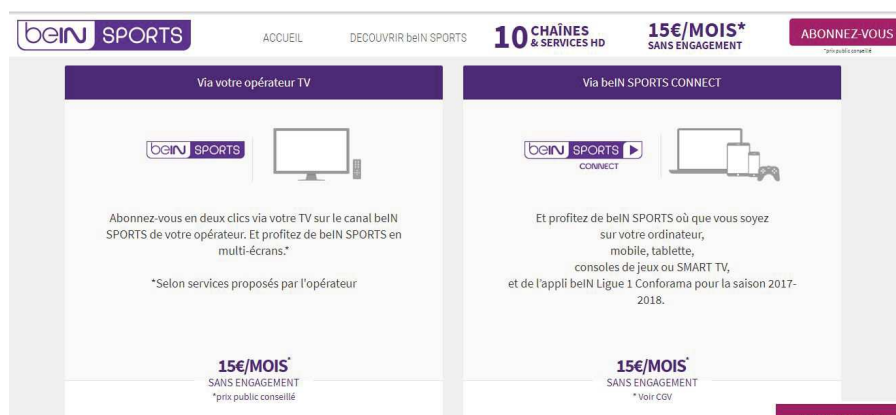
beIN SPORTS ACCUEIL DECOUVRIR beIN SPORTS 10 CHAÎNES & SERVICES HD 15€/MOIS* SANS ENGAGEMENT ABONNEZ-VOUS *prix public conseillé

Via votre opérateur TV

beIN SPORTS

Abonnez-vous en deux clics via votre TV sur le canal beIN SPORTS de votre opérateur. Et profitez de beIN SPORTS en multi-écrans.*

*Selon services proposés par l'opérateur

15€/MOIS*
SANS ENGAGEMENT
*prix public conseillé

Via beIN SPORTS CONNECT

beIN SPORTS CONNECT

Et profitez de beIN SPORTS où que vous soyez sur votre ordinateur, mobile, tablette, consoles de jeux ou SMART TV, et de l'appli beIN Ligue 1 Conforama pour la saison 2017-2018.

15€/MOIS*
SANS ENGAGEMENT
* Voir CGV